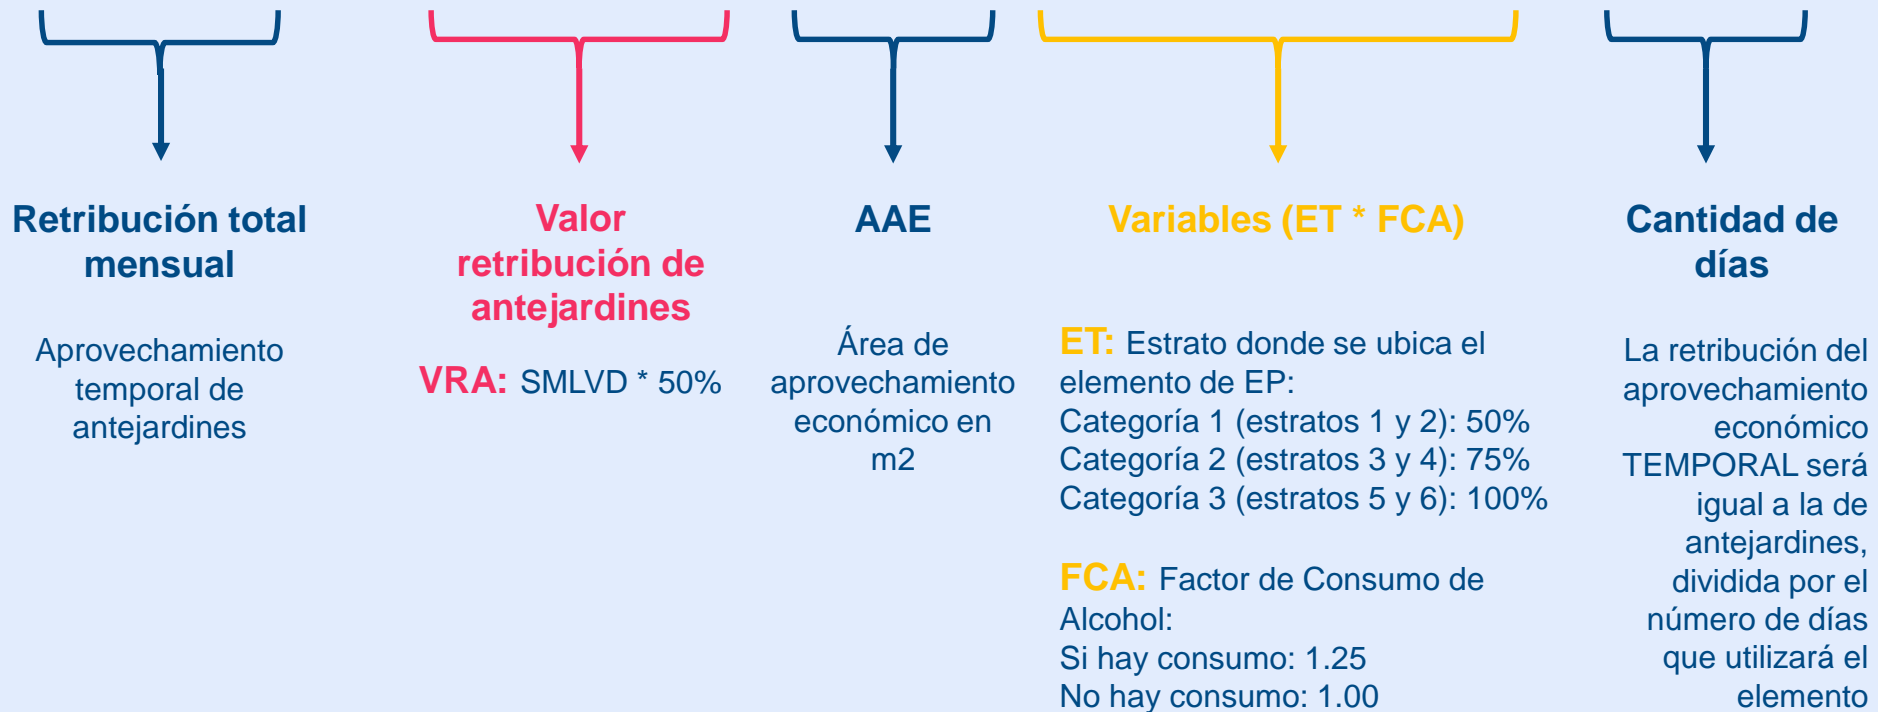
Retribución total mensual

Aprovechamiento temporal de antejardines

Valor retribución de antejardines

VRA: SMLVD * 50%

AAE

Área de aprovechamiento económico en m2

Variables (ET * FCA)

ET: Estrato donde se ubica el elemento de EP:
Categoría 1 (estratos 1 y 2): 50%
Categoría 2 (estratos 3 y 4): 75%
Categoría 3 (estratos 5 y 6): 100%

FCA: Factor de Consumo de Alcohol:
Si hay consumo: 1.25
No hay consumo: 1.00

Cantidad de días

La retribución del aprovechamiento económico TEMPORAL será igual a la de antejardines, dividida por el número de días que utilizará el elemento